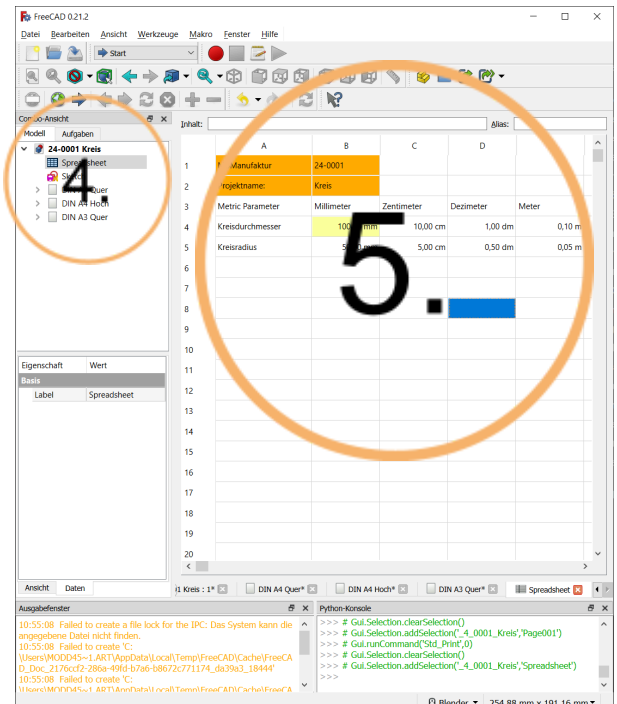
FreeCAD 0.21.2

Datei Bearbeiten Ansicht Werkzeuge Makro Fenster Hilfe

Start

Combo-Ansicht

Modell Aufgaben

24-0001 Kreis
Spreadsheet
Sk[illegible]
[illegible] Quer
DIN A4 Hoch
DIN A3 Quer

4.

Eigenschaft Wert
Basis
Label Spreadsheet

Ansicht Daten

Inhalt: Alias:

|  | A | B | C | D | E |
|---|---|---|---|---|---|
| 1 | Manufaktur | 24-0001 |  |  |  |
| 2 | Projektname: | Kreis |  |  |  |
| 3 | Metric Parameter | Millimeter | Zentimeter | Dezimeter | Meter |
| 4 | Kreisdurchmesser | 100 mm | 10,00 cm | 1,00 dm | 0,10 m |
| 5 | Kreisradius | 5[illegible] mm | 5,00 cm | 0,50 dm | 0,05 m |
| 6 |  |  |  |  |  |
| 7 |  |  |  |  |  |
| 8 |  |  |  |  |  |
| 9 |  |  |  |  |  |
| 10 |  |  |  |  |  |
| 11 |  |  |  |  |  |
| 12 |  |  |  |  |  |
| 13 |  |  |  |  |  |
| 14 |  |  |  |  |  |
| 15 |  |  |  |  |  |
| 16 |  |  |  |  |  |
| 17 |  |  |  |  |  |
| 18 |  |  |  |  |  |
| 19 |  |  |  |  |  |
| 20 |  |  |  |  |  |

5.

1 Kreis : 1* DIN A4 Quer* DIN A4 Hoch* DIN A3 Quer* Spreadsheet

Ausgabefenster
10:55:08 Failed to create a file lock for the IPC: Das System kann die angegebene Datei nicht finden.
10:55:08 Failed to create 'C:\Users\MODD45~1.ART\AppData\Local\Temp\FreeCAD\Cache\FreeCAD_Doc_2176ccf2-286a-49fd-b7a6-b8672c771174_da39a3_18444'
10:55:08 Failed to create 'C:\Users\MODD45~1.ART\AppData\Local\Temp\FreeCAD\Cache\FreeCA

Python-Konsole
>>> # Gui.Selection.clearSelection()
>>> # Gui.Selection.addSelection('_4_0001_Kreis','Page001')
>>> # Gui.runCommand('Std_Print',0)
>>> # Gui.Selection.clearSelection()
>>> # Gui.Selection.addSelection('_4_0001_Kreis','Spreadsheet')
>>>

Blender 254,88 mm x 191,16 mm